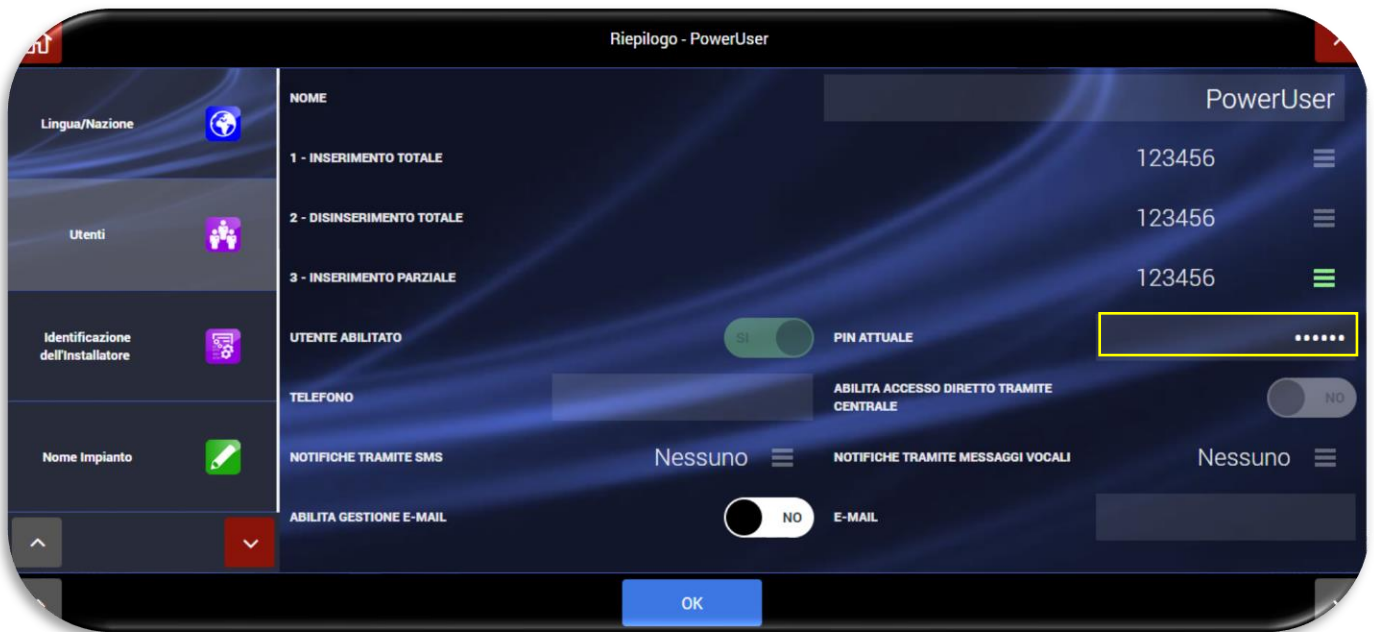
Riepilogo - PowerUser

Lingua/Nazione

Utenti

Identificazione dell'Installatore

Nome Impianto

NOME
PowerUser

1 - INSERIMENTO TOTALE
123456

2 - DISINSERIMENTO TOTALE
123456

3 - INSERIMENTO PARZIALE
123456

UTENTE ABILITATO
SI

PIN ATTUALE
••••••

TELEFONO

ABILITA ACCESSO DIRETTO TRAMITE CENTRALE
NO

NOTIFICHE TRAMITE SMS
Nessuno

NOTIFICHE TRAMITE MESSAGGI VOCALI
Nessuno

ABILITA GESTIONE E-MAIL
NO

E-MAIL

OK